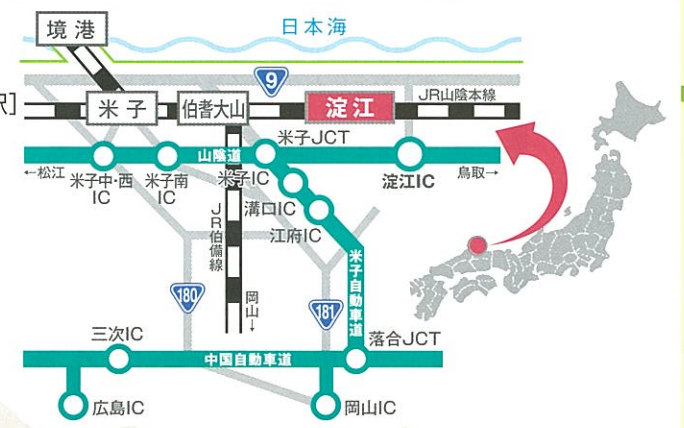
境港

日本海

9

駅]

米子

伯耆大山

淀江

JR山陰本線

山陰道

米子JCT

←松江

米子中・西IC

米子南IC

米子IC

淀江IC

鳥取→

溝口IC

江府IC

JR伯備線

岡山↓

米子自動車道

180

181

三次IC

落合JCT

中国自動車道

広島IC

岡山IC